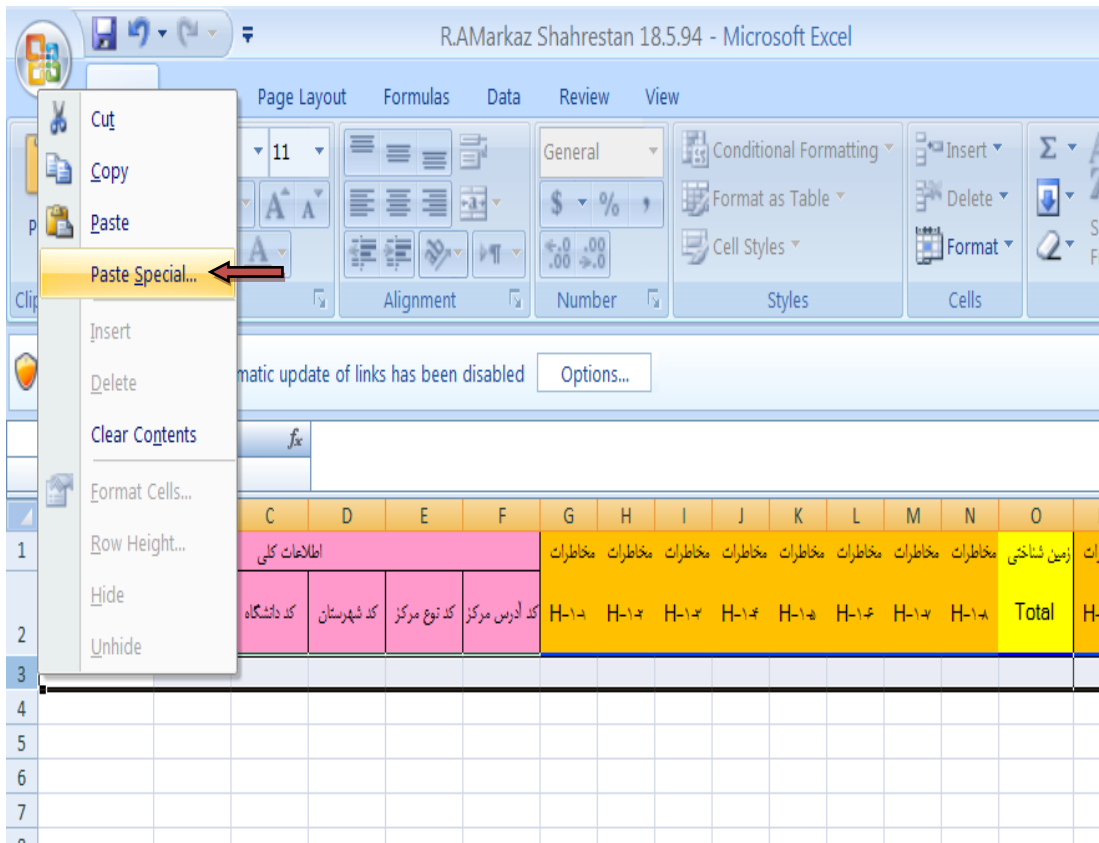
R.AMarkaz Shahrestan 18.5.94 - Microsoft Excel

Page Layout Formulas Data Review View

Cut
Copy
Paste
Paste Special...
Insert
Delete
Clear Contents
Format Cells...
Row Height...
Hide
Unhide

11
General
$ % ,
Conditional Formatting
Format as Table
Cell Styles
Insert
Delete
Format
Alignment
Number
Styles
Cells
Clip

matic update of links has been disabled
Options...

$f_x$

| | C | D | E | F | G | H | I | J | K | L | M | N | O |
|---|---|---|---|---|---|---|---|---|---|---|---|---|---|
| 1 | اطلاعات کلی | | | | مخاطرات | مخاطرات | مخاطرات | مخاطرات | مخاطرات | مخاطرات | مخاطرات | مخاطرات | زمین شناختی |
| 2 | کد دانشگاه | کد شهرستان | کد نوع مرکز | کد آدرس مرکز | H-۱-۱ | H-۱-۲ | H-۱-۳ | H-۱-۴ | H-۱-۵ | H-۱-۶ | H-۱-۷ | H-۱-۸ | Total |
| 3 | | | | | | | | | | | | | |
| 4 | | | | | | | | | | | | | |
| 5 | | | | | | | | | | | | | |
| 6 | | | | | | | | | | | | | |
| 7 | | | | | | | | | | | | | |